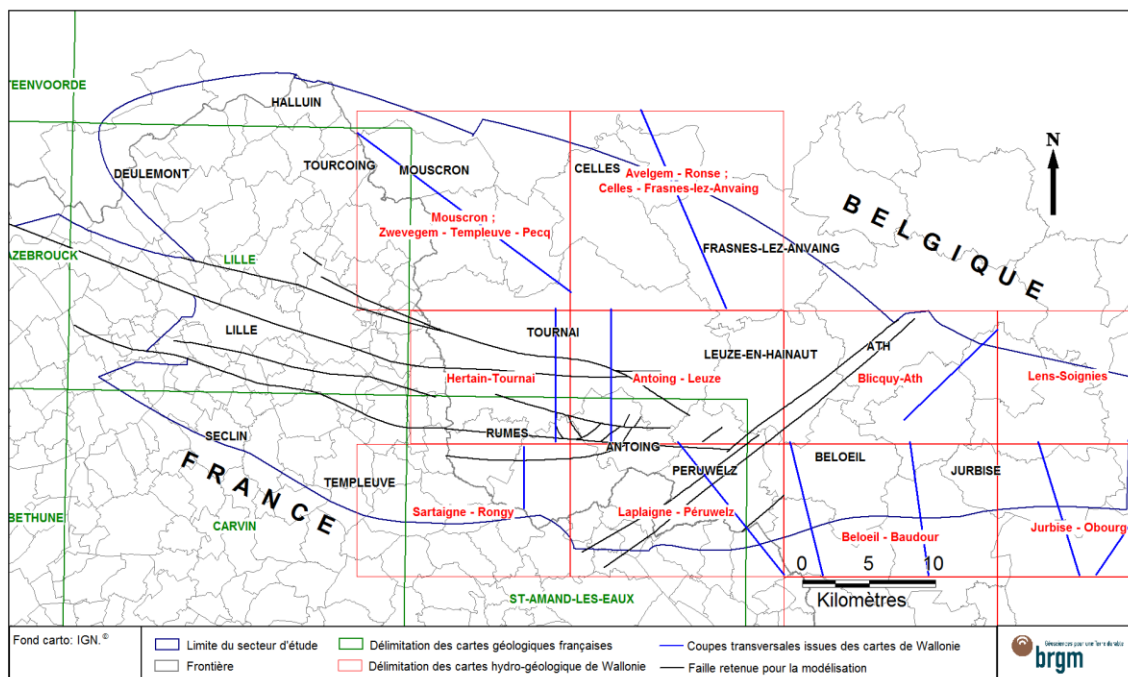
TEENVOORDE
HALLUIN
DEULEMONT
TOURCOING
MOUSCRON
CELLES
Avelgem - Ronse ;
Celles - Frasnes-lez-Anvaing
N
BELGIQUE
Mouscron ;
Zwevegem - Templeuve - Pecq
FRASNES-LEZ-ANVAING
AZEBROUCK
LILLE
LILLE
TOURNAI
LEUZE-EN-HAINAUT
ATH
Hertain-Tournai
Antoing - Leuze
Blicquy-Ath
Lens-Soignies
SECLIN
RUMES
ANTOING
BELOEIL
JURBISE
PERUWELZ
FRANCE
TEMPLEUVE
BETHUNE
CARVIN
Sartaigne - Rongy
Laplaigne - Péruwelz
Beloeil - Baudour
Jurbise - Obourg
0
5
10
Kilomètres
ST-AMAND-LES-EAUX
Fond carto: IGN.©
Limite du secteur d'étude
Frontière
Délimitation des cartes géologiques françaises
Délimitation des cartes hydro-géologique de Wallonie
Coupes transversales issues des cartes de Wallonie
Faille retenue pour la modélisation
Géosciences pour une Terre durable
brgm